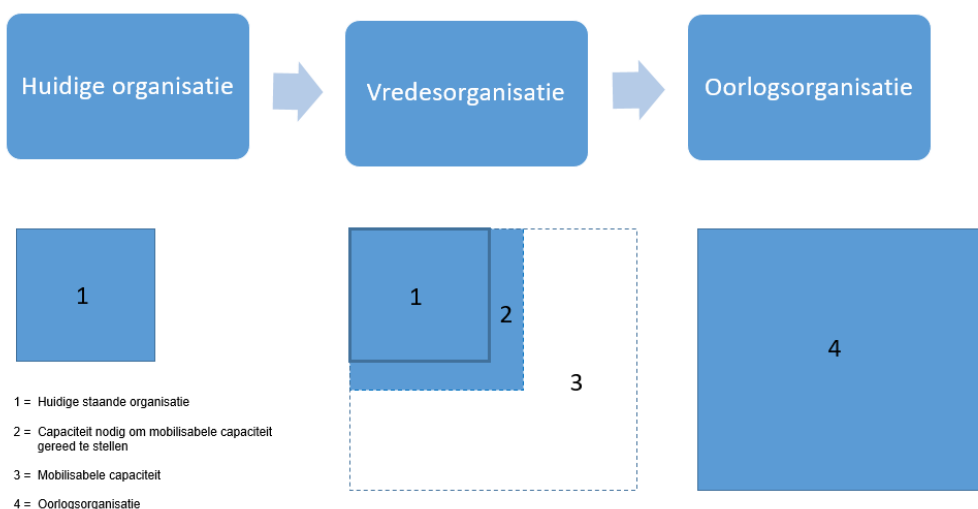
Huidige organisatie

Vredesorganisatie

Oorlogsorganisatie

1

1

2

3

4

1 = Huidige staande organisatie

2 = Capaciteit nodig om mobilisabele capaciteit gereed te stellen

3 = Mobilisabele capaciteit

4 = Oorlogsorganisatie